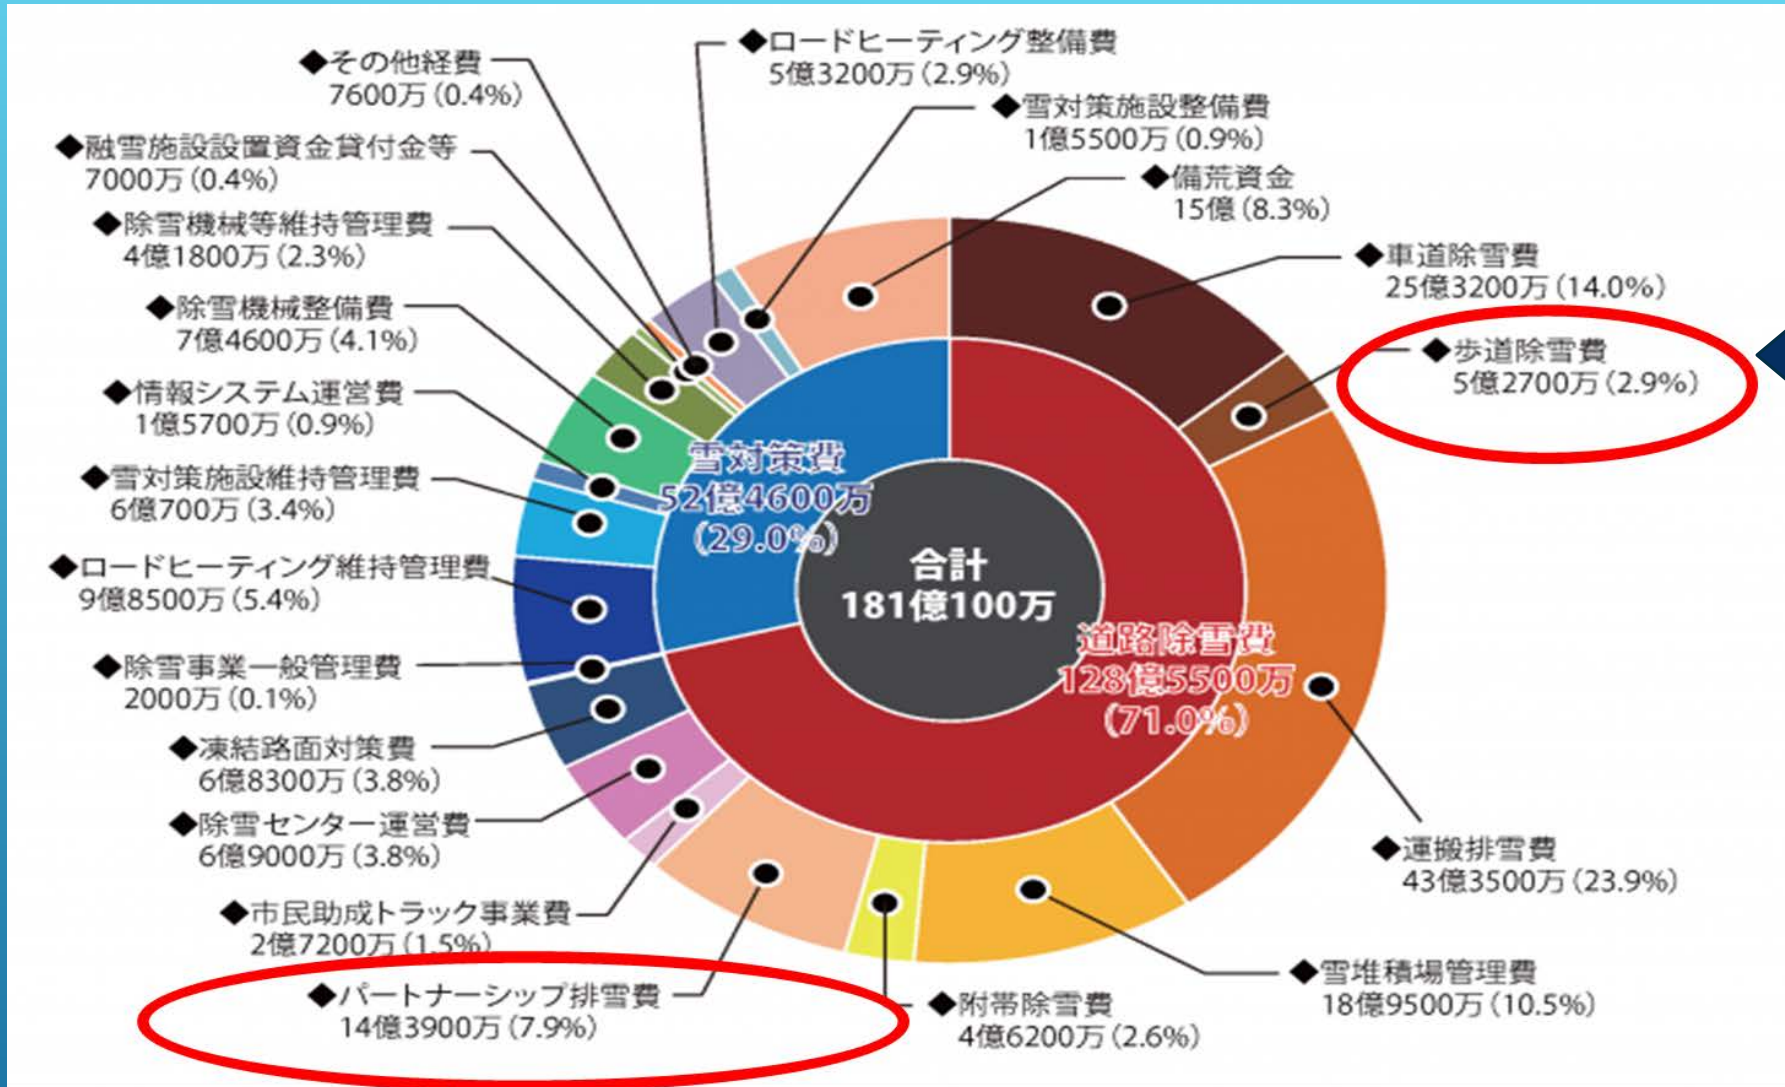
◆その他経費
7600万（0.4%）

◆ロードヒーティング整備費
5億3200万（2.9%）

◆雪対策施設整備費
1億5500万（0.9%）

◆融雪施設設置資金貸付金等
7000万（0.4%）

◆備荒資金
15億（8.3%）

◆除雪機械等維持管理費
4億1800万（2.3%）

◆車道除雪費
25億3200万（14.0%）

◆除雪機械整備費
7億4600万（4.1%）

◆歩道除雪費
5億2700万（2.9%）

◆情報システム運営費
1億5700万（0.9%）

◆雪対策施設維持管理費
6億700万（3.4%）

雪対策費
52億4600万
（29.0%）

合計
181億100万

◆ロードヒーティング維持管理費
9億8500万（5.4%）

道路除雪費
128億5500万
（71.0%）

◆除雪事業一般管理費
2000万（0.1%）

◆凍結路面対策費
6億8300万（3.8%）

◆除雪センター運営費
6億9000万（3.8%）

◆運搬排雪費
43億3500万（23.9%）

◆市民助成トラック事業費
2億7200万（1.5%）

◆雪堆積場管理費
18億9500万（10.5%）

◆パートナーシップ排雪費
14億3900万（7.9%）

◆附帯除雪費
4億6200万（2.6%）